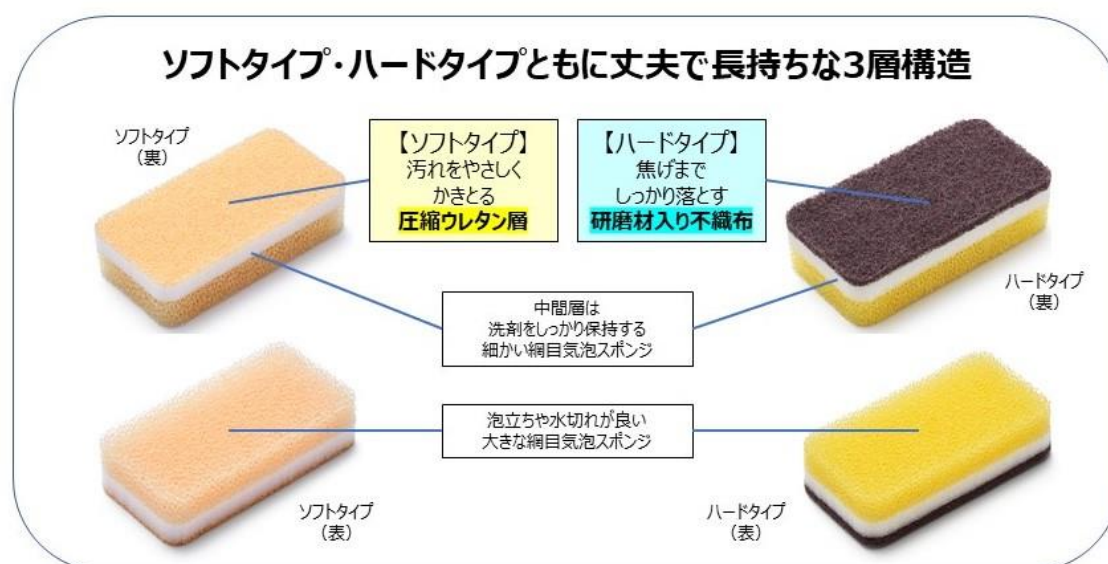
ソフトタイプ・ハードタイプともに丈夫で長持ちな3層構造

ソフトタイプ
（裏）

【ソフトタイプ】
汚れをやさしく
かきとる
圧縮ウレタン層

【ハードタイプ】
焦げまで
しっかり落とす
研磨材入り不織布

ハードタイプ
（裏）

中間層は
洗剤をしっかり保持する
細かい網目気泡スポンジ

泡立ちや水切れが良い
大きな網目気泡スポンジ

ソフトタイプ
（表）

ハードタイプ
（表）